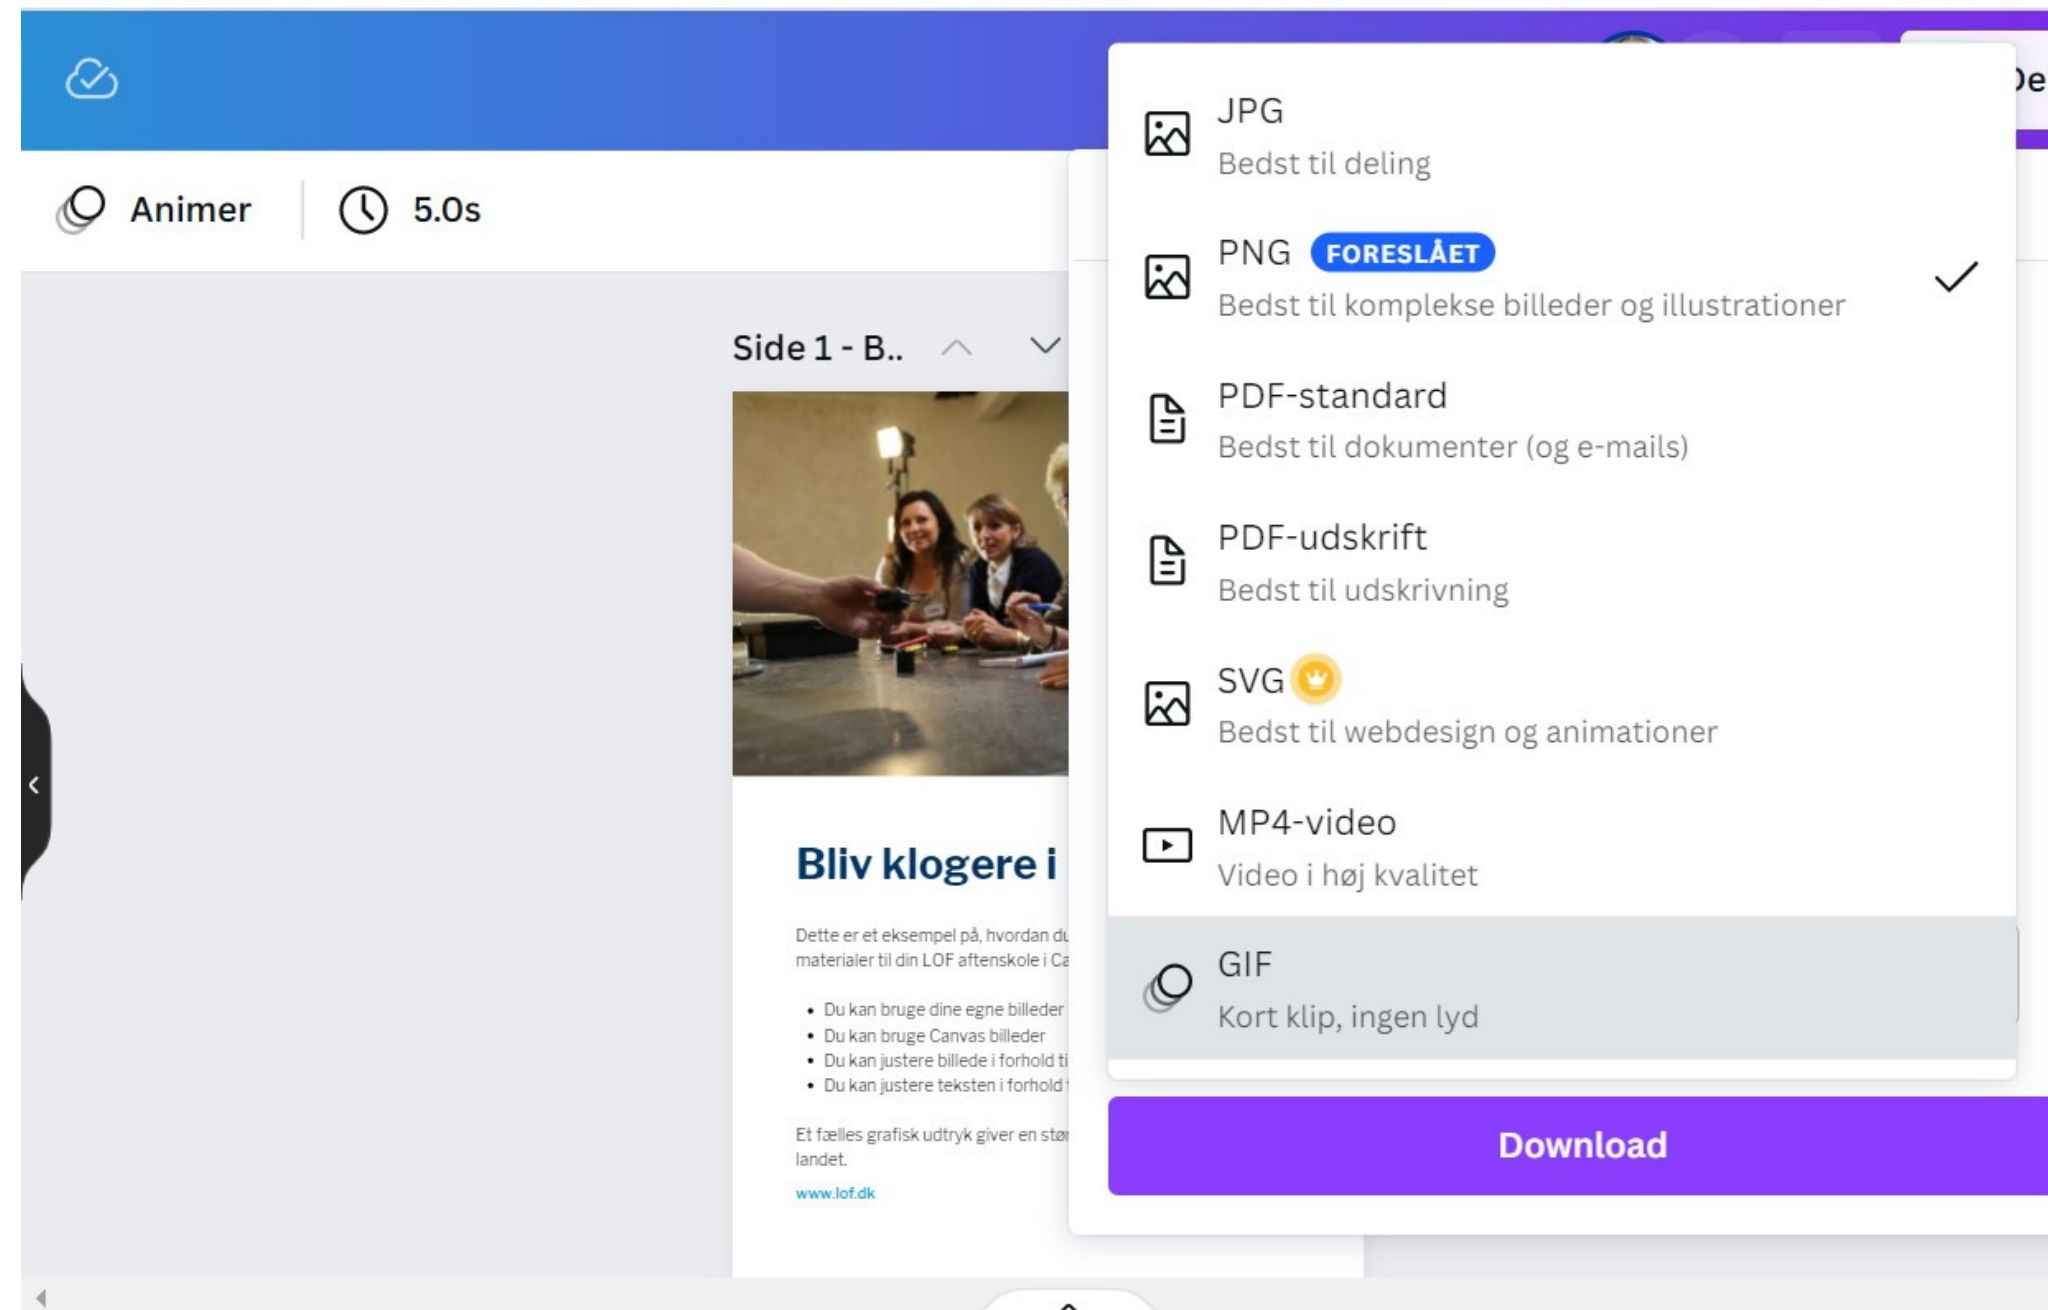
De

Animer

5.0s

Side 1 - B..

Bliv klogere i

Dette er et eksempel på, hvordan du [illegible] materialer til din LOF aftenskole i Ca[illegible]

• Du kan bruge dine egne billeder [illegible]
• Du kan bruge Canvas billeder
• Du kan justere billede i forhold ti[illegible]
• Du kan justere teksten i forhold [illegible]

Et fælles grafisk udtryk giver en stø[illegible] landet.

www.lof.dk

JPG
Bedst til deling

PNG FORESLÅET
Bedst til komplekse billeder og illustrationer

PDF-standard
Bedst til dokumenter (og e-mails)

PDF-udskrift
Bedst til udskrivning

SVG
Bedst til webdesign og animationer

MP4-video
Video i høj kvalitet

GIF
Kort klip, ingen lyd

Download